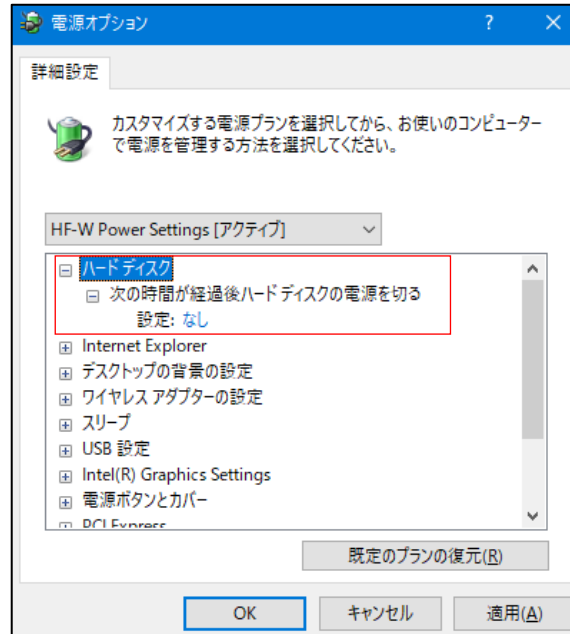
電源オプション

?

✕

詳細設定

カスタマイズする電源プランを選択してから、お使いのコンピューターで電源を管理する方法を選択してください。

HF-W Power Settings [アクティブ]

⊟ ハードディスク
⊟ 次の時間が経過後ハードディスクの電源を切る
設定: なし
⊞ Internet Explorer
⊞ デスクトップの背景の設定
⊞ ワイヤレス アダプターの設定
⊞ スリープ
⊞ USB 設定
⊞ Intel(R) Graphics Settings
⊞ 電源ボタンとカバー
⊞ PCI Express

既定のプランの復元(R)

OK

キャンセル

適用(A)